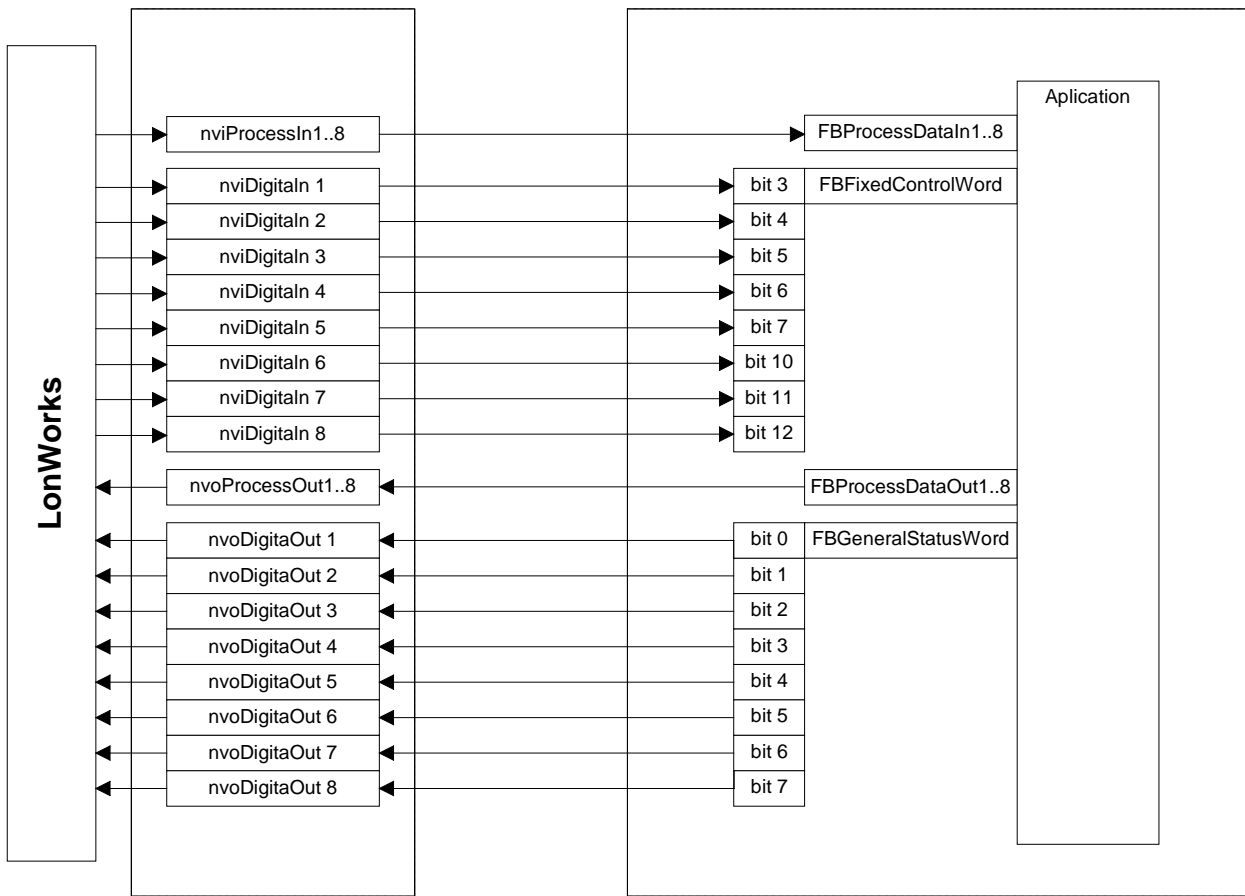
LonWorks

nviProcessIn1..8
nviDigitaIn 1
nviDigitaIn 2
nviDigitaIn 3
nviDigitaIn 4
nviDigitaIn 5
nviDigitaIn 6
nviDigitaIn 7
nviDigitaIn 8
nvoProcessOut1..8
nvoDigitaOut 1
nvoDigitaOut 2
nvoDigitaOut 3
nvoDigitaOut 4
nvoDigitaOut 5
nvoDigitaOut 6
nvoDigitaOut 7
nvoDigitaOut 8

Aplication
FBProcessDataIn1..8
bit 3 FBFixedControlWord
bit 4
bit 5
bit 6
bit 7
bit 10
bit 11
bit 12
FBProcessDataOut1..8
bit 0 FBGeneralStatusWord
bit 1
bit 2
bit 3
bit 4
bit 5
bit 6
bit 7